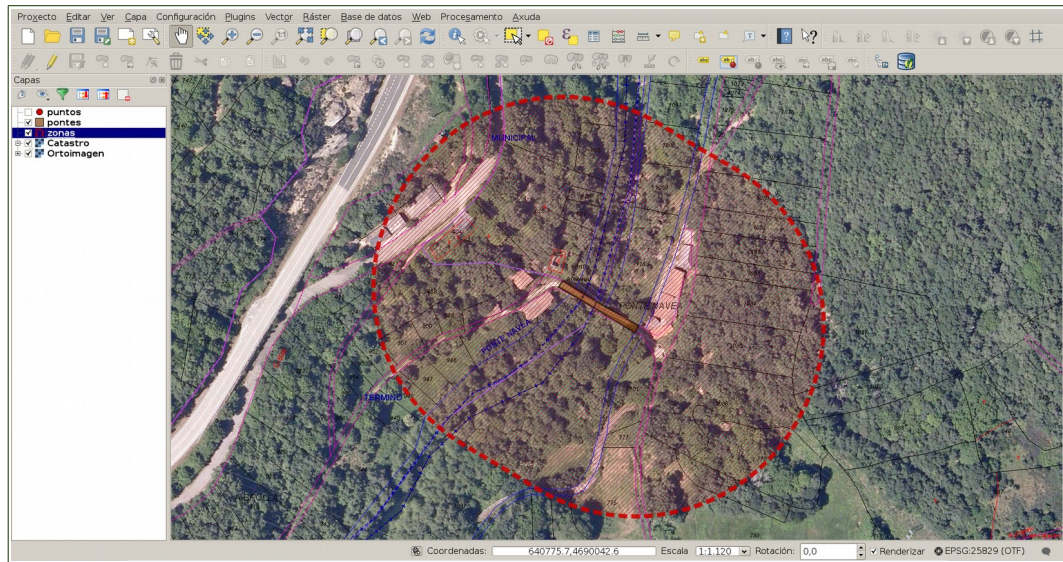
Proxecto Editar Ver Capa Configuración Plugins Vectorial Ráster Base de datos Web Procesamento Axuda

Capas

puntos
pontes
zonas
Catastro
Ortoimaxen

MUNICIPAL
PONTE NAVEA
PONTE NAVEA
TERMINO

Coordenadas: 640775.7,4690042.6 Escala 1:1.120 Rotación: 0,0 Renderizar EPSG:25829 (OTF)